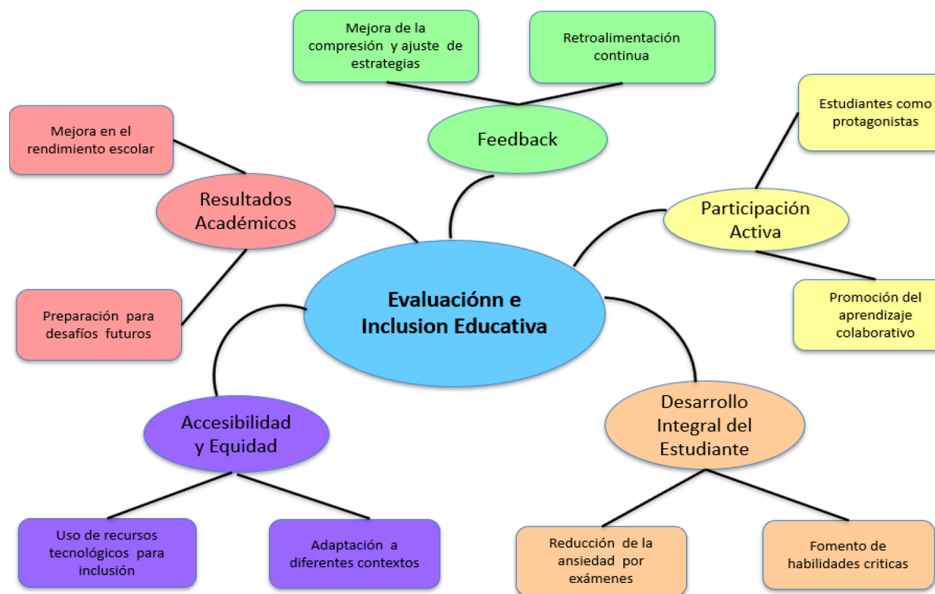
Mejora de la compresión y ajuste de estrategias

Retroalimentación continua

Feedback

Mejora en el rendimiento escolar

Resultados Académicos

Estudiantes como protagonistas

Participación Activa

Evaluaciónn e Inclusion Educativa

Preparación para desafíos futuros

Promoción del aprendizaje colaborativo

Accesibilidad y Equidad

Desarrollo Integral del Estudiante

Uso de recursos tecnológicos para inclusión

Adaptación a diferentes contextos

Reducción de la ansiedad por exámenes

Fomento de habilidades criticas